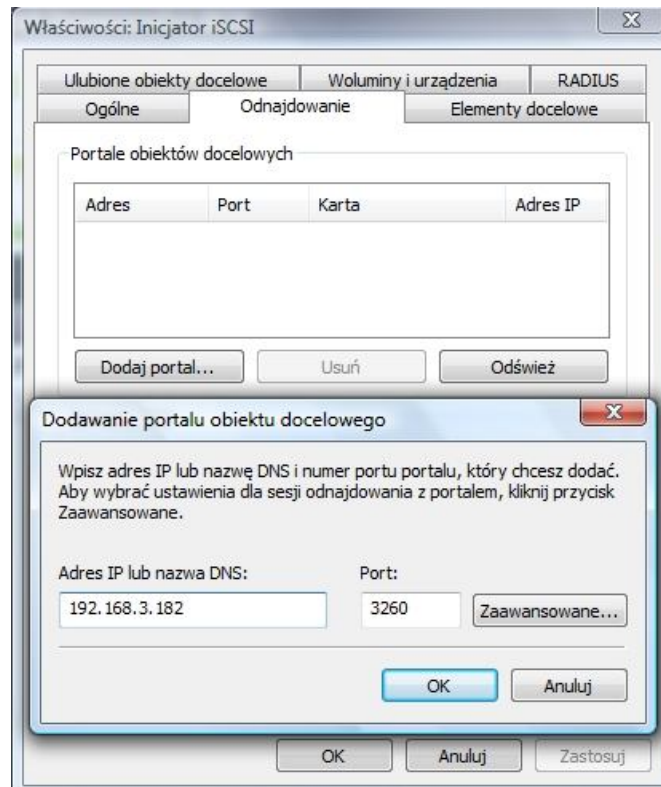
Właściwości: Inicjator iSCSI

Ulubione obiekty docelowe | Woluminy i urządzenia | RADIUS
Ogólne | Odnajdowanie | Elementy docelowe

Portale obiektów docelowych

| Adres | Port | Karta | Adres IP |
|---|---|---|---|

Dodaj portal... | Usuń | Odśwież

Dodawanie portalu obiektu docelowego

Wpisz adres IP lub nazwę DNS i numer portu portalu, który chcesz dodać. Aby wybrać ustawienia dla sesji odnajdowania z portalem, kliknij przycisk Zaawansowane.

Adres IP lub nazwa DNS:
192.168.3.182

Port:
3260

Zaawansowane...

OK | Anuluj

OK | Anuluj | Zastosuj